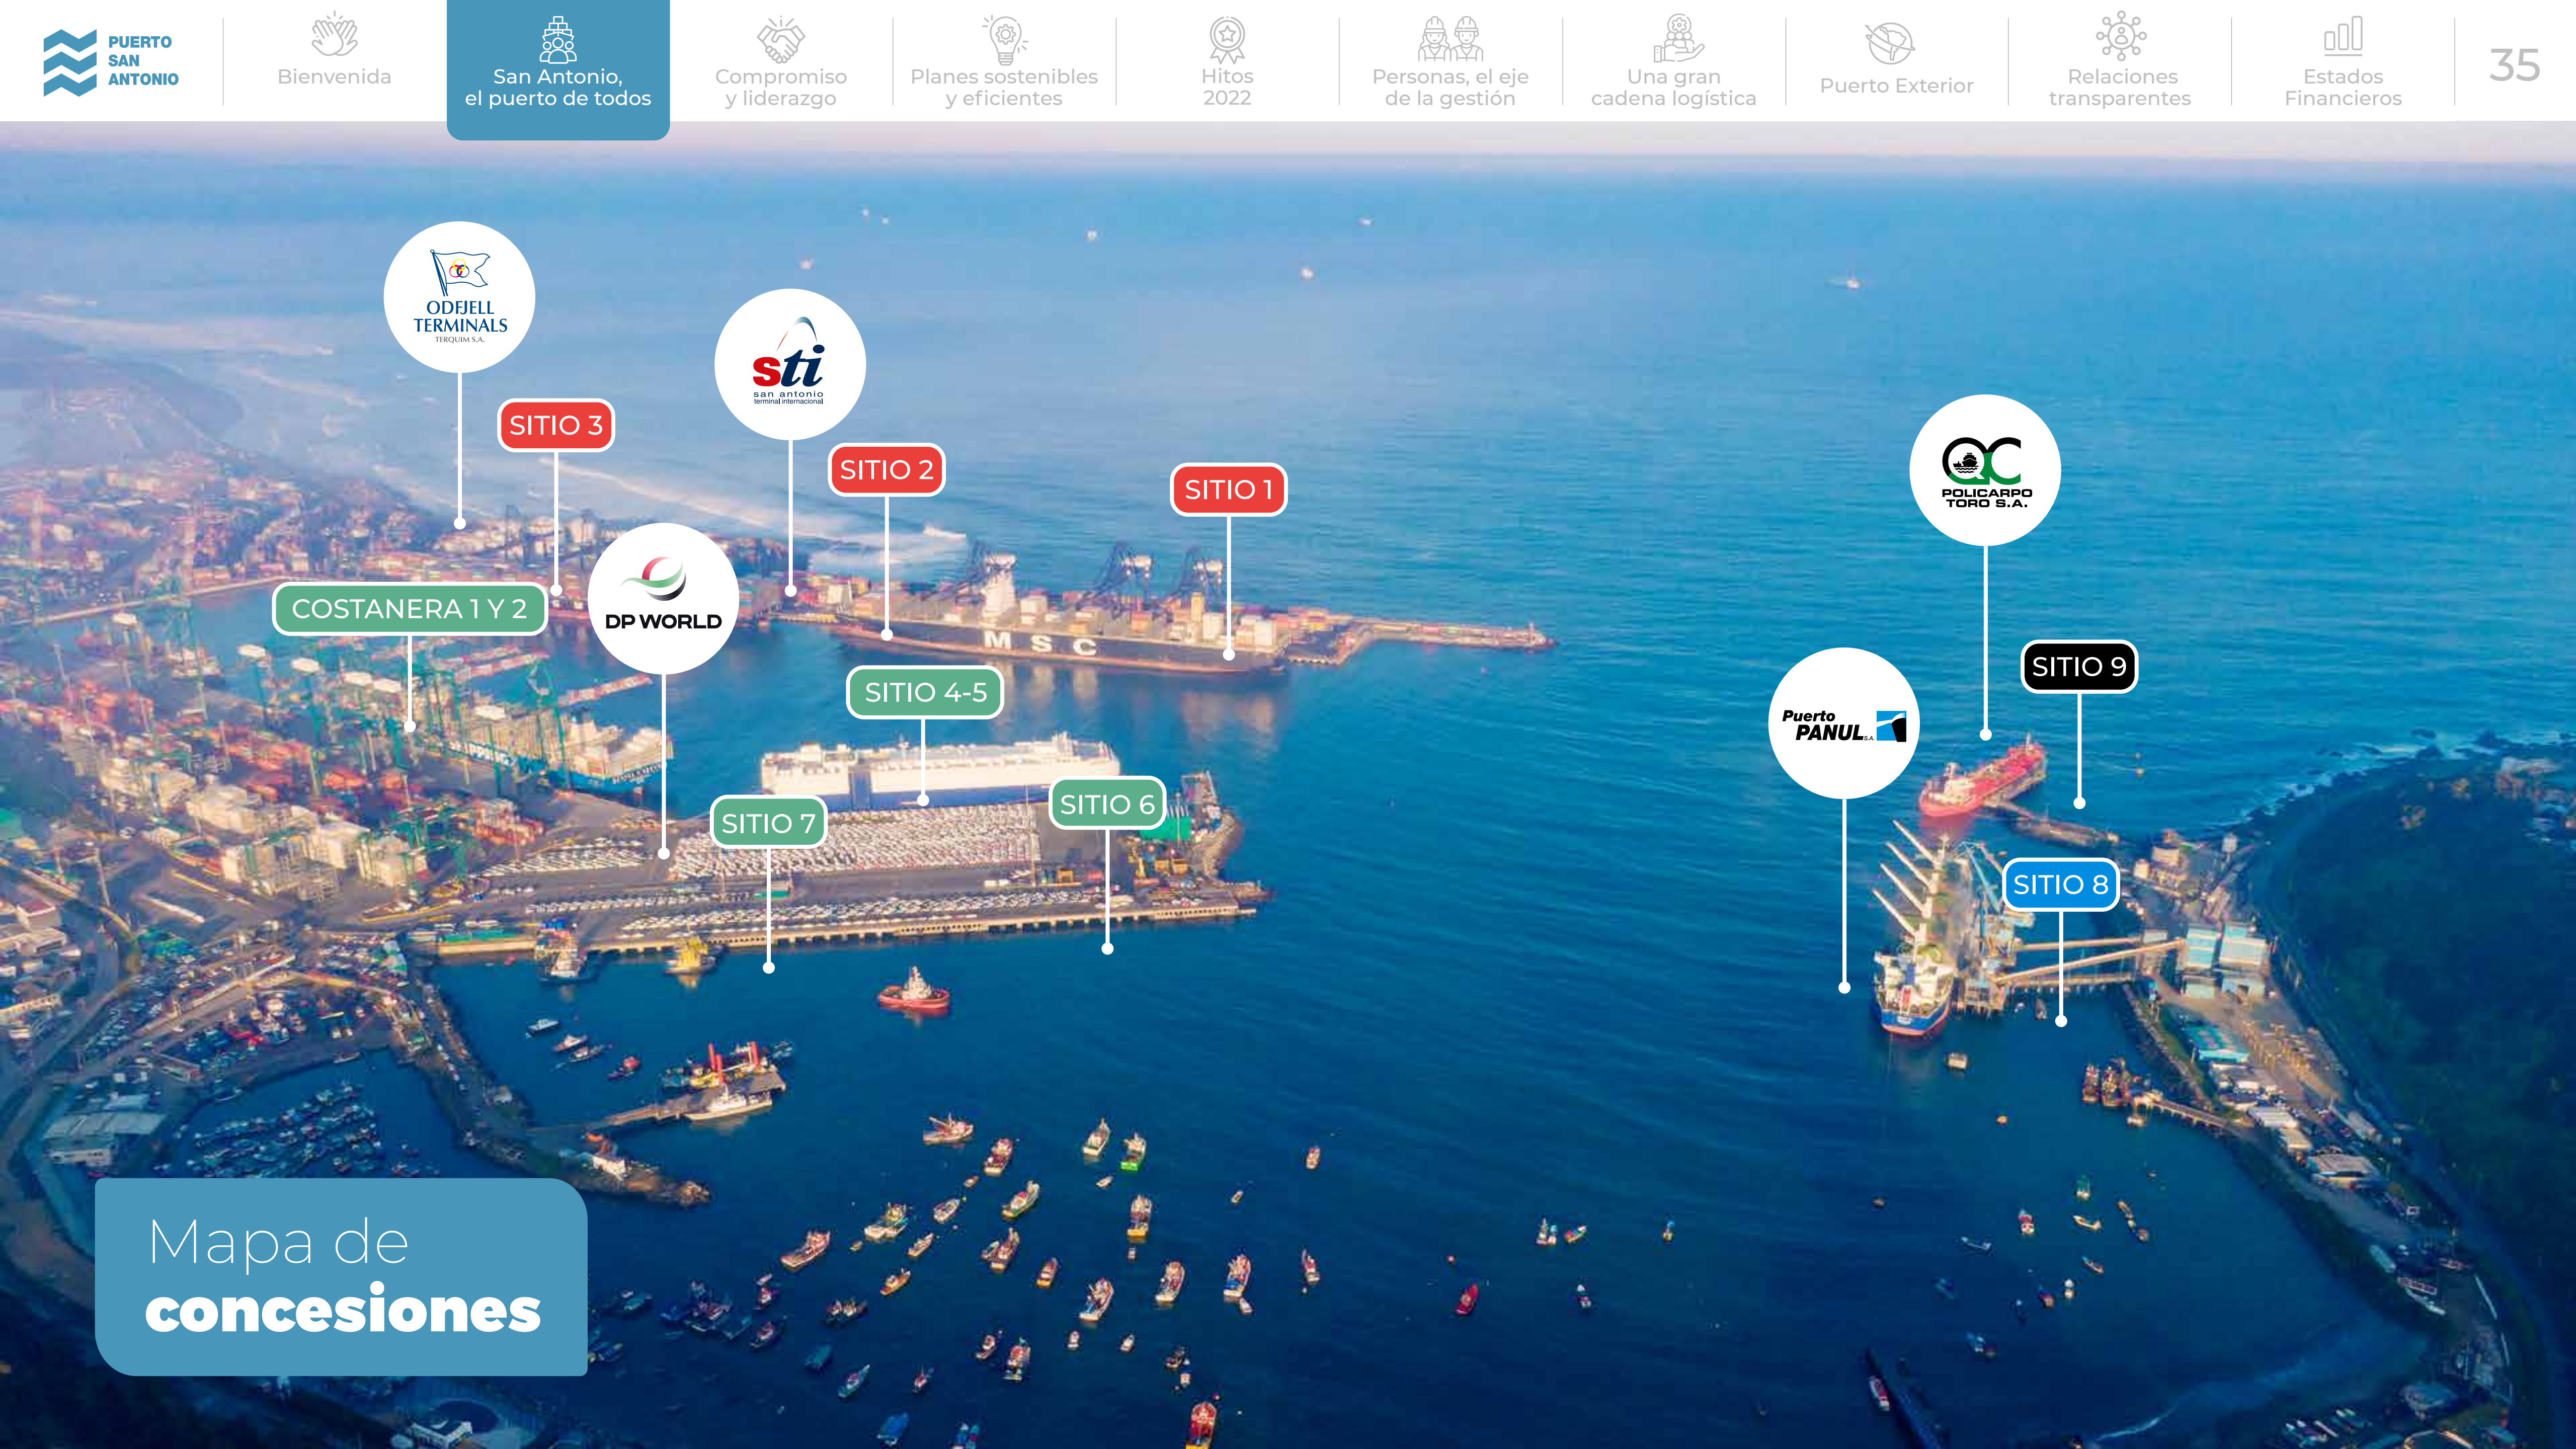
PUERTO SAN ANTONIO

Bienvenida

San Antonio, el puerto de todos

Compromiso y liderazgo

Planes sostenibles y eficientes

Hitos 2022

Personas, el eje de la gestión

Una gran cadena logística

Puerto Exterior

Relaciones transparentes

Estados Financieros

35

ODFJELL TERMINALS TERQUIM S.A.

SITIO 3

sti san antonio terminal internacional

SITIO 2

SITIO 1

POLICARPO TORO S.A.

COSTANERA 1 Y 2

DP WORLD

MSC

SITIO 4-5

SITIO 9

Puerto PANUL S.A.

SITIO 7

SITIO 6

SITIO 8

Mapa de concesiones